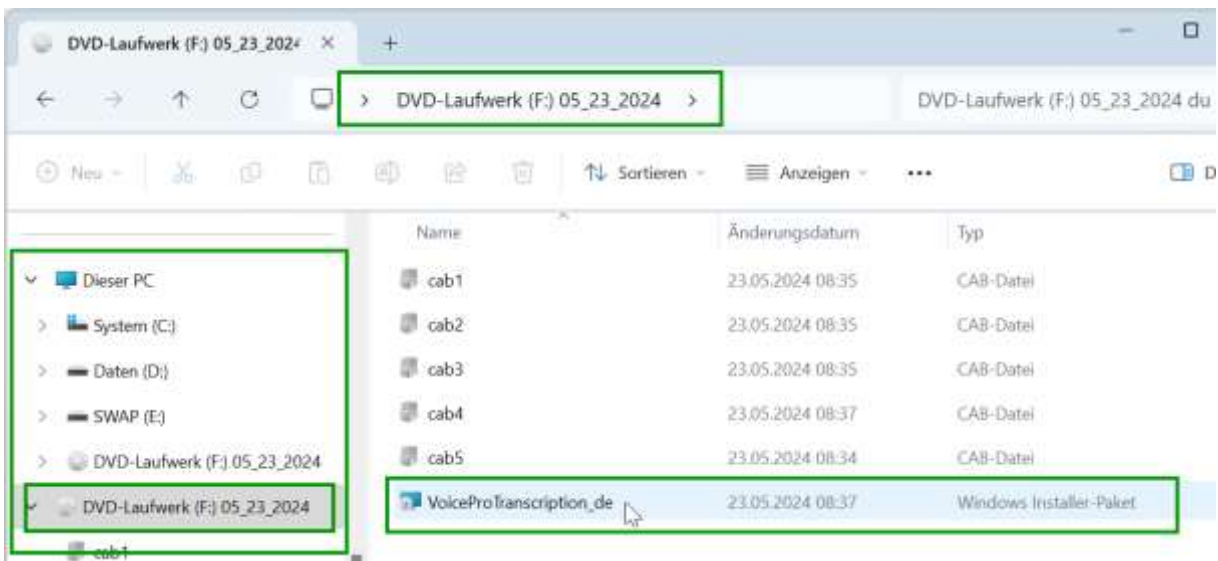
DVD-Laufwerk (F:) 05_23_2024 ×

+

DVD-Laufwerk (F:) 05_23_2024 >

DVD-Laufwerk (F:) 05_23_2024 du

Neu

Sortieren

Anzeigen

•••

D

Dieser PC

System (C:)

Daten (D:)

SWAP (E:)

DVD-Laufwerk (F:) 05_23_2024

DVD-Laufwerk (F:) 05_23_2024

cab1

| Name | Änderungsdatum | Typ |
|---|---|---|
| cab1 | 23.05.2024 08:35 | CAB-Datei |
| cab2 | 23.05.2024 08:35 | CAB-Datei |
| cab3 | 23.05.2024 08:35 | CAB-Datei |
| cab4 | 23.05.2024 08:37 | CAB-Datei |
| cab5 | 23.05.2024 08:34 | CAB-Datei |
| VoiceProTranscription_de | 23.05.2024 08:37 | Windows Installer-Paket |